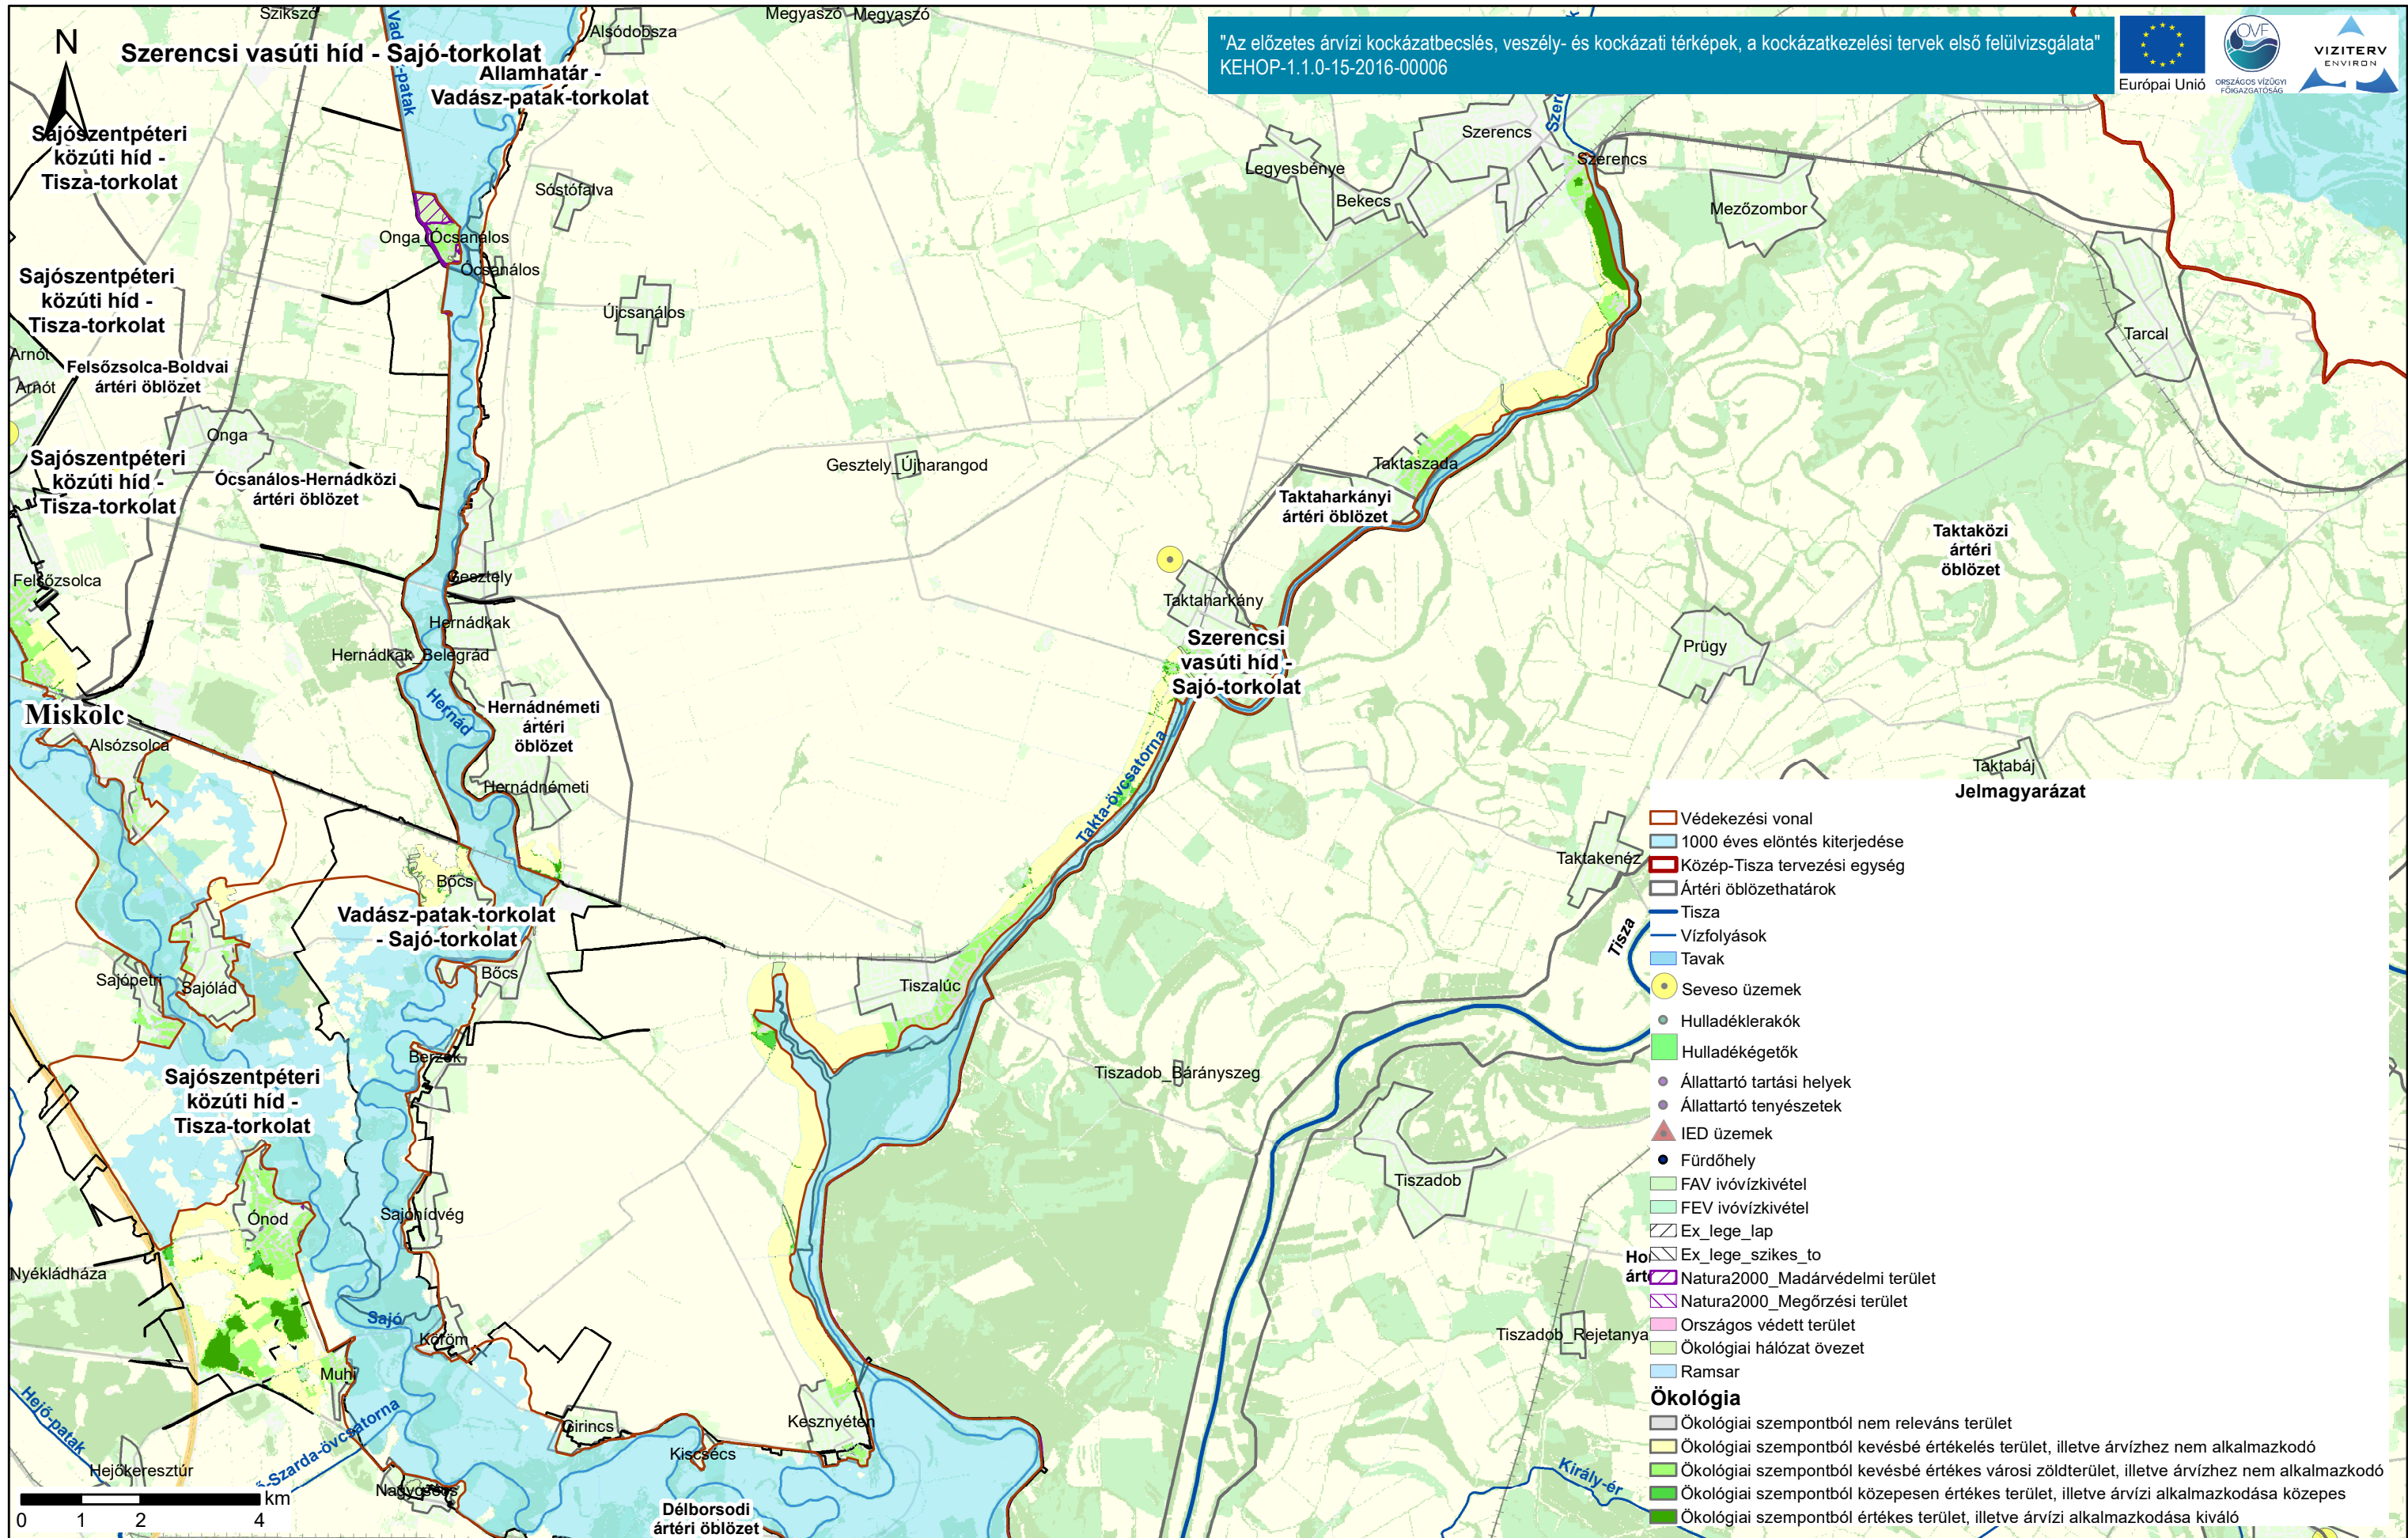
"Az előzetes árvízi kockázatbecslés, veszély- és kockázati térképek, a kockázatkezelési tervek első felülvizsgálata"
KEHOP-1.1.0-15-2016-00006

Európai Unió

OVF ORSZÁGOS VÍZÜGYI FŐIGAZGATÓSÁG

VIZITERV ENVIRON

N

Szerencsi vasúti híd - Sajó-torkolat

Szikszó
Vad-patak
Alsódobsza
Megyaszó Megyaszó
Államhatár - Vadász-patak-torkolat
Sajószentpéteri közúti híd - Tisza-torkolat
Sóstófalva
Onga Ócsanálos
Ócsanálos
Sajószentpéteri közúti híd - Tisza-torkolat
Újcsanálos
Arnót
Arnót
Felsőzsolca-Boldvai ártéri öblözet
Onga
Sajószentpéteri közúti híd - Tisza-torkolat
Ócsanálos-Hernádközi ártéri öblözet
Gesztely_Újharangod
Felsőzsolca
Gesztely
Hernádkak
Hernádkak_Belegrád
Miskolc
Hernád
Hernádnémeti ártéri öblözet
Alsózsolca
Hernádnémeti
Bőcs
Vadász-patak-torkolat - Sajó-torkolat
Bőcs
Sajópetri
Sajólád
Berzék
Sajószentpéteri közúti híd - Tisza-torkolat
Sajóhídvég
Ónod
Nyékládháza
Sajó
Köröm
Muhi
Hejő-patak
Szarda-övcsatorna
Girincs
Hejőkeresztúr
Kiscsécs
Nagycsécs
Kesznyéten
Délborsodi ártéri öblözet
Tiszalúc
Takta-övcsatorna
Szerencs
Szerencs
Szerencs
Legyesbénye
Bekecs
Mezőzombor
Tarcal
Taktaszada
Taktaharkányi ártéri öblözet
Taktaharkány
Szerencsi vasúti híd - Sajó-torkolat
Taktaközi ártéri öblözet
Prügy
Taktabáj
Taktakenéz
Tisza
Tiszadob_Bárányszeg
Tiszadob
Hor
árt
Tiszadob_Rejetanya
Király-ér

0 1 2 4 km

Jelmagyarázat
Védekezési vonal
1000 éves elöntés kiterjedése
Közép-Tisza tervezési egység
Ártéri öblözethatárok
Tisza
Vízfolyások
Tavak
Seveso üzemek
Hulladéklerakók
Hulladékégetők
Állattartó tartási helyek
Állattartó tenyészetek
IED üzemek
Fürdőhely
FAV ivóvízkivétel
FEV ivóvízkivétel
Ex_lege_lap
Ex_lege_szikes_to
Natura2000_Madárvédelmi terület
Natura2000_Megőrzési terület
Országos védett terület
Ökológiai hálózat övezet
Ramsar
Ökológia
Ökológiai szempontból nem releváns terület
Ökológiai szempontból kevésbé értékelés terület, illetve árvízhez nem alkalmazkodó
Ökológiai szempontból kevésbé értékes városi zöldterület, illetve árvízhez nem alkalmazkodó
Ökológiai szempontból közepesen értékes terület, illetve árvízi alkalmazkodása közepes
Ökológiai szempontból értékes terület, illetve árvízi alkalmazkodása kiváló